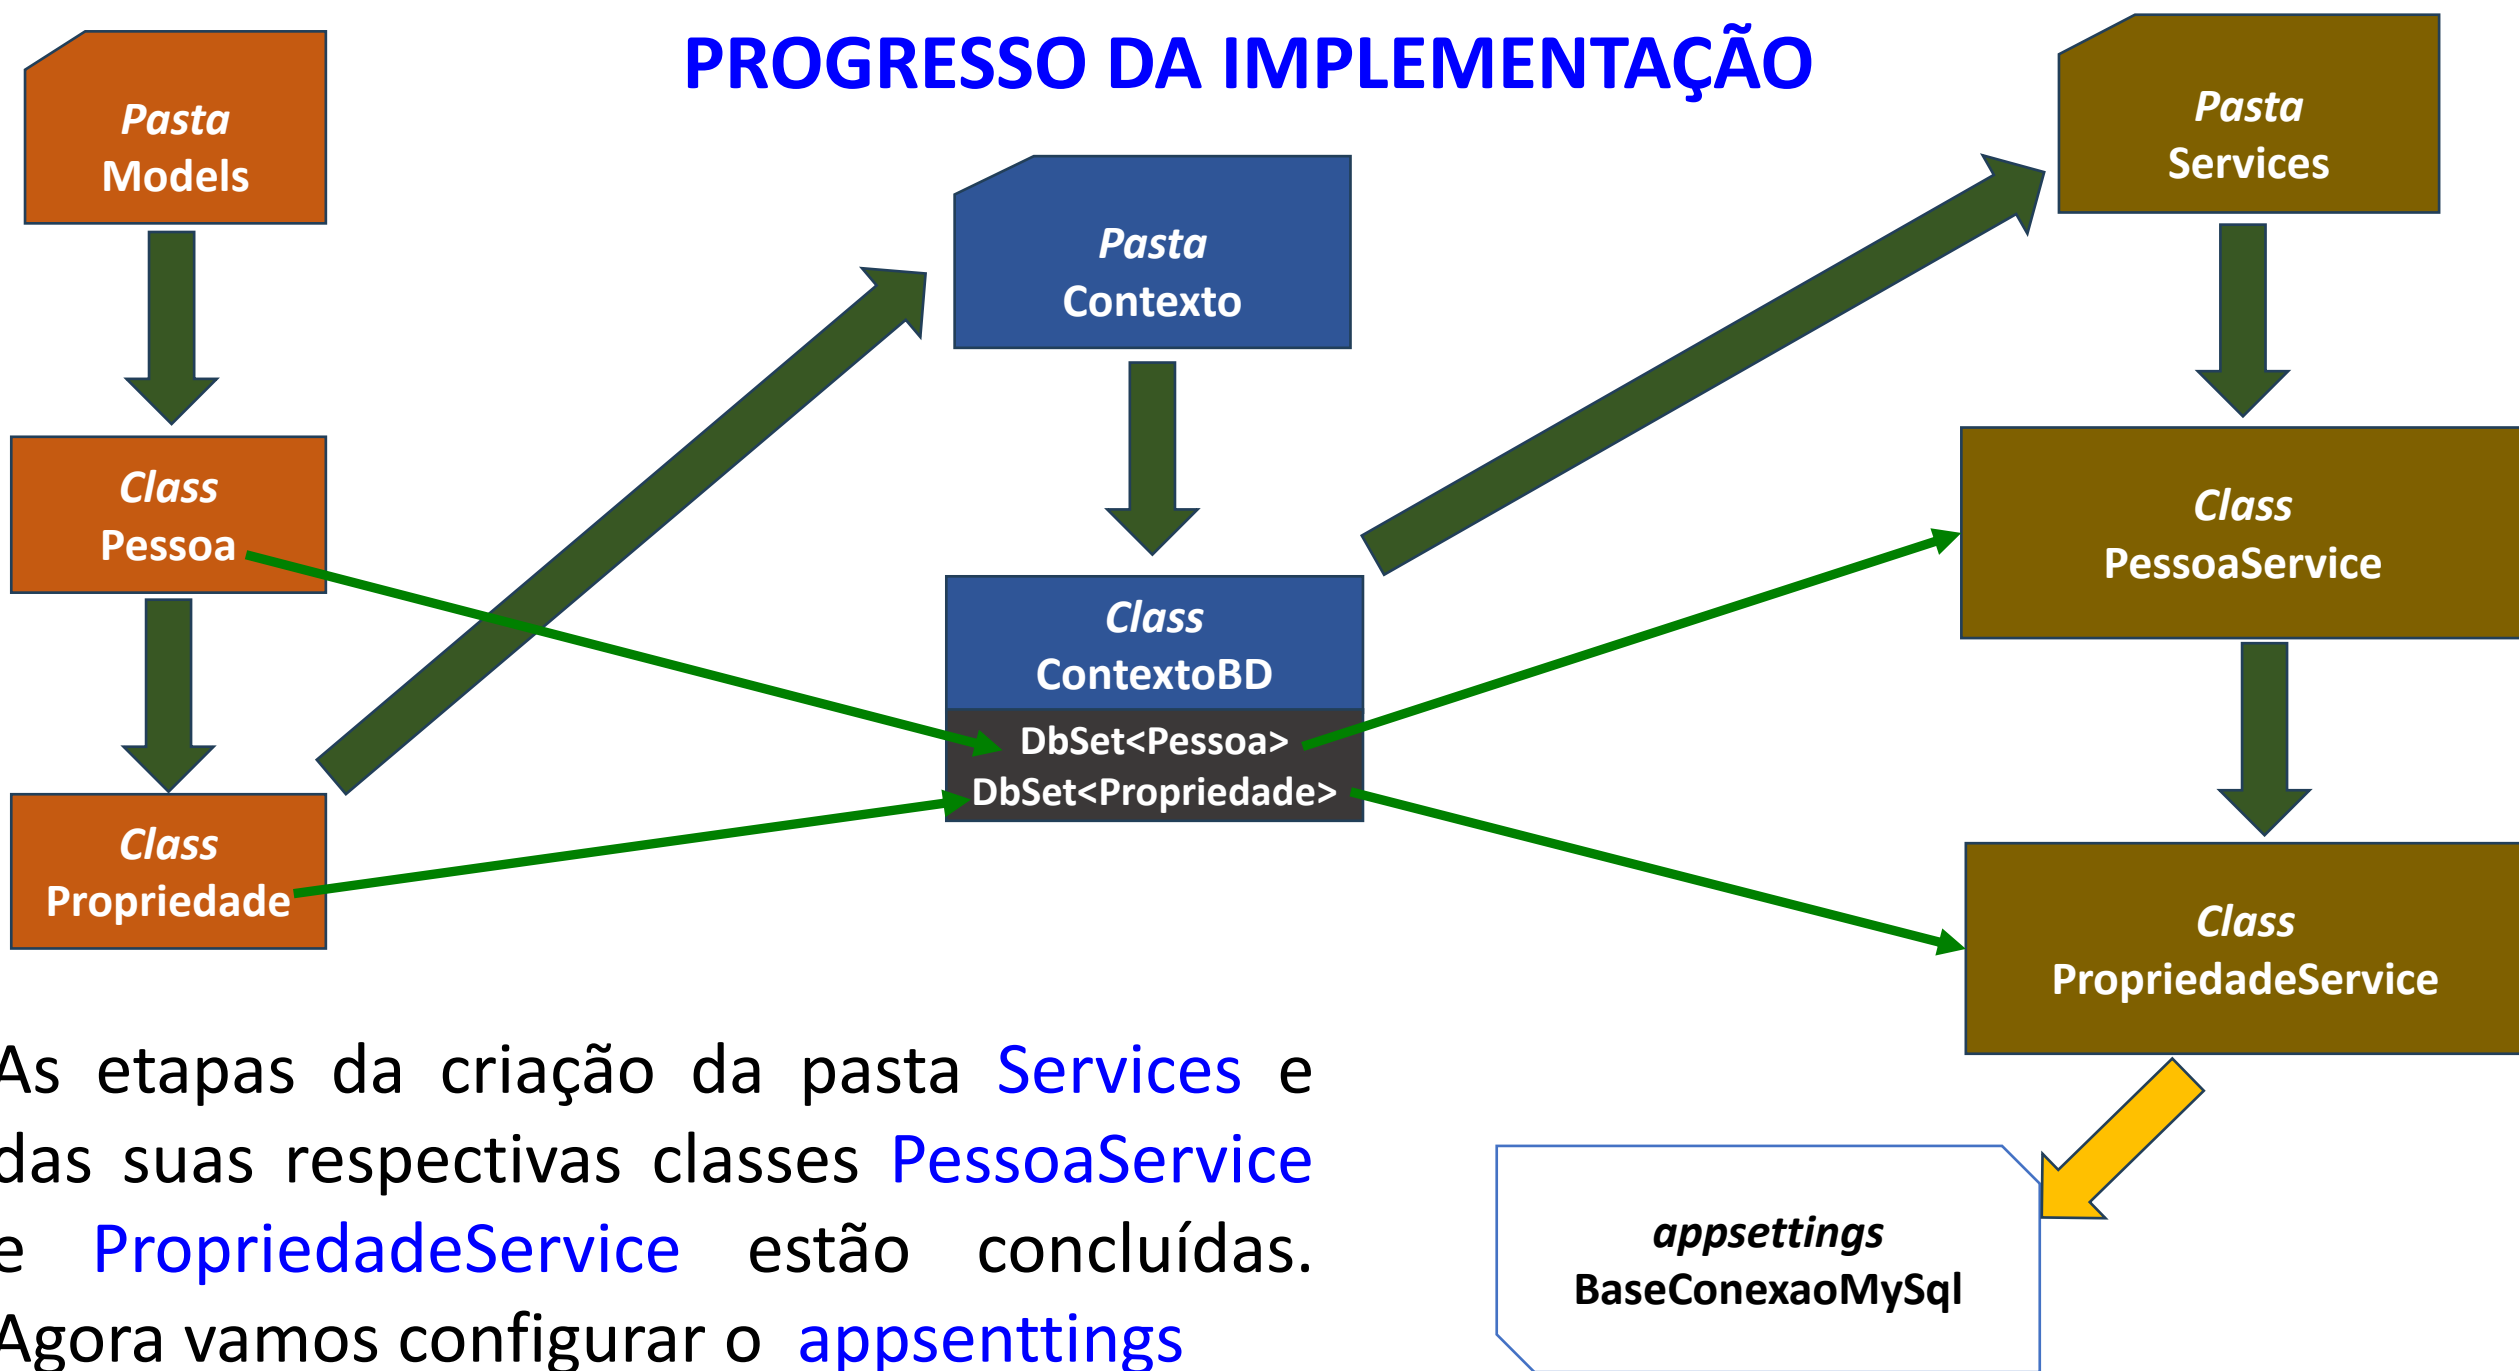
PROGRESSO DA IMPLEMENTAÇÃO

Pasta
Models

Class
Pessoa

Class
Propriedade

Pasta
Contexto

Class
ContextoBD
DbSet<Pessoa>
DbSet<Propriedade>

Pasta
Services

Class
PessoaService

Class
PropriedadeService

appsettings
BaseConexaoMySql

As etapas da criação da pasta Services e das suas respectivas classes PessoaService e PropriedadeService estão concluídas. Agora vamos configurar o appsenttings